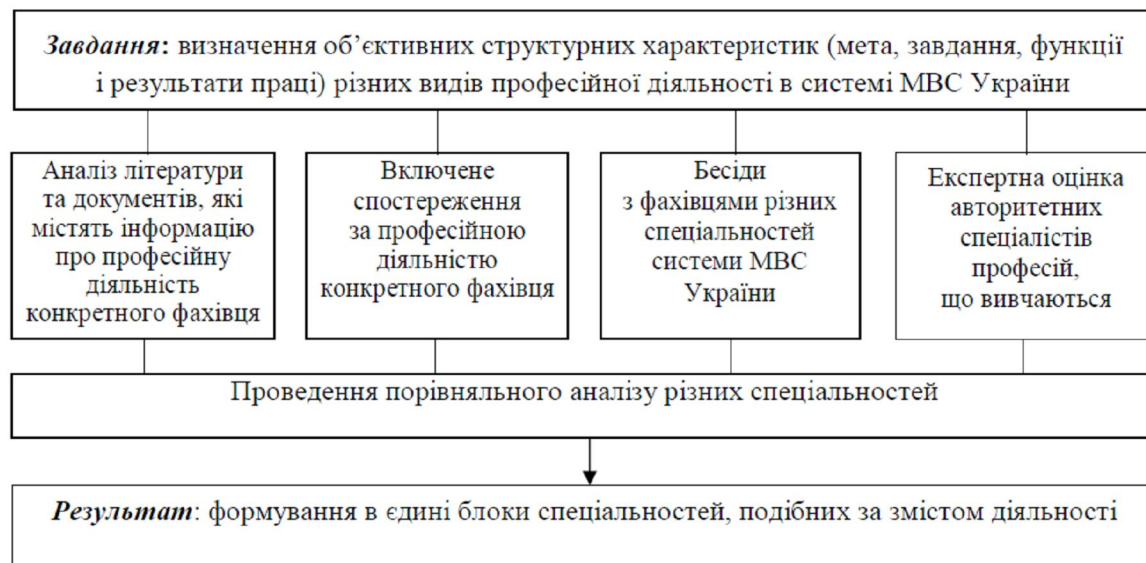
***Завдання***: визначення об'єктивних структурних характеристик (мета, завдання, функції і результати праці) різних видів професійної діяльності в системі МВС України

Аналіз літератури та документів, які містять інформацію про професійну діяльність конкретного фахівця

Включене спостереження за професійною діяльністю конкретного фахівця

Бесіди з фахівцями різних спеціальностей системи МВС України

Експертна оцінка авторитетних спеціалістів професій, що вивчаються

Проведення порівняльного аналізу різних спеціальностей

***Результат***: формування в єдині блоки спеціальностей, подібних за змістом діяльності